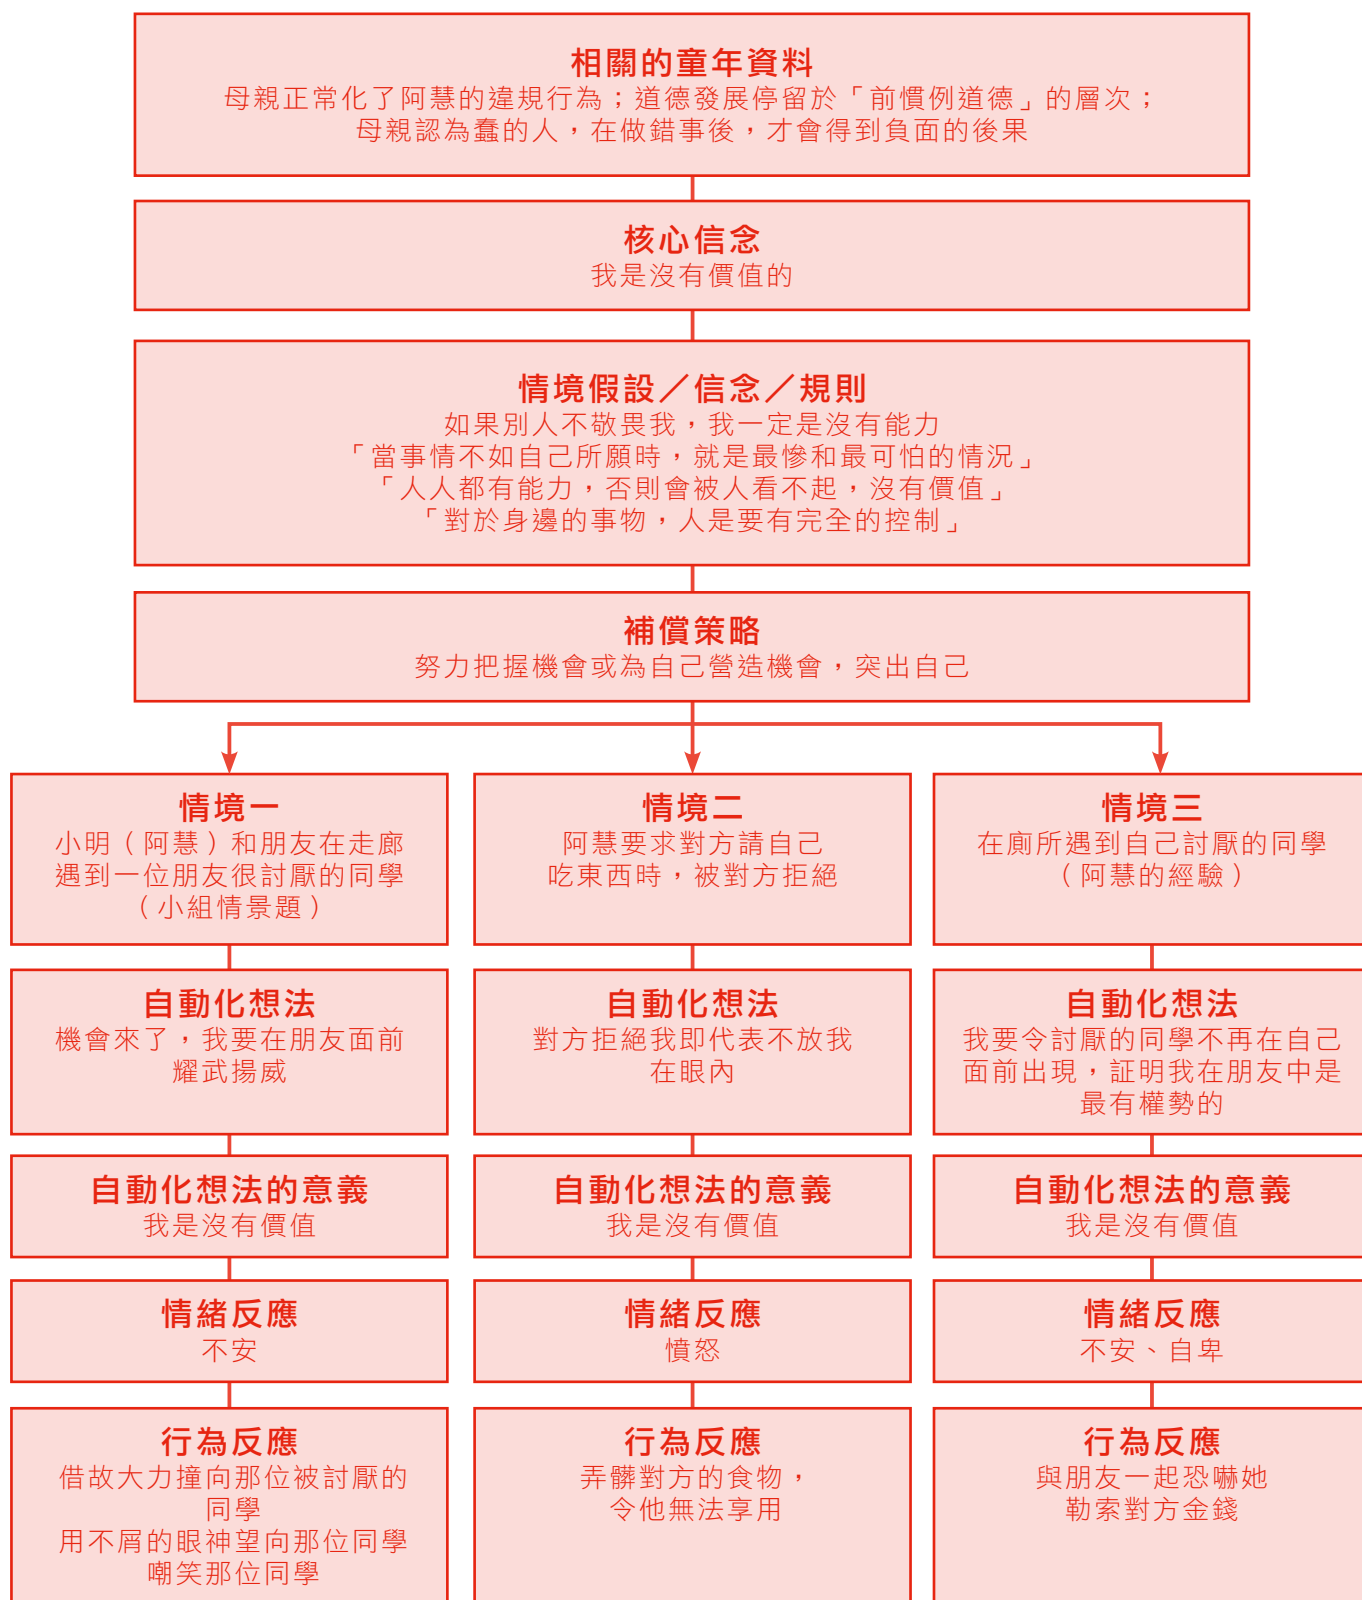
相關的童年資料
母親正常化了阿慧的違規行為；道德發展停留於「前慣例道德」的層次；
母親認為蠢的人，在做錯事後，才會得到負面的後果

核心信念
我是沒有價值的

情境假設／信念／規則
如果別人不敬畏我，我一定是沒有能力
「當事情不如自己所願時，就是最慘和最可怕的情況」
「人人都有能力，否則會被人看不起，沒有價值」
「對於身邊的事物，人是要有完全的控制」

補償策略
努力把握機會或為自己營造機會，突出自己

情境一
小明（阿慧）和朋友在走廊遇到一位朋友很討厭的同學（小組情景題）

自動化想法
機會來了，我要在朋友面前耀武揚威

自動化想法的意義
我是沒有價值

情緒反應
不安

行為反應
借故大力撞向那位被討厭的同學
用不屑的眼神望向那位同學
嘲笑那位同學

情境二
阿慧要求對方請自己吃東西時，被對方拒絕

自動化想法
對方拒絕我即代表不放我在眼內

自動化想法的意義
我是沒有價值

情緒反應
憤怒

行為反應
弄髒對方的食物，令他無法享用

情境三
在廁所遇到自己討厭的同學（阿慧的經驗）

自動化想法
我要令討厭的同學不再在自己面前出現，証明我在朋友中是最有權勢的

自動化想法的意義
我是沒有價值

情緒反應
不安、自卑

行為反應
與朋友一起恐嚇她
勒索對方金錢